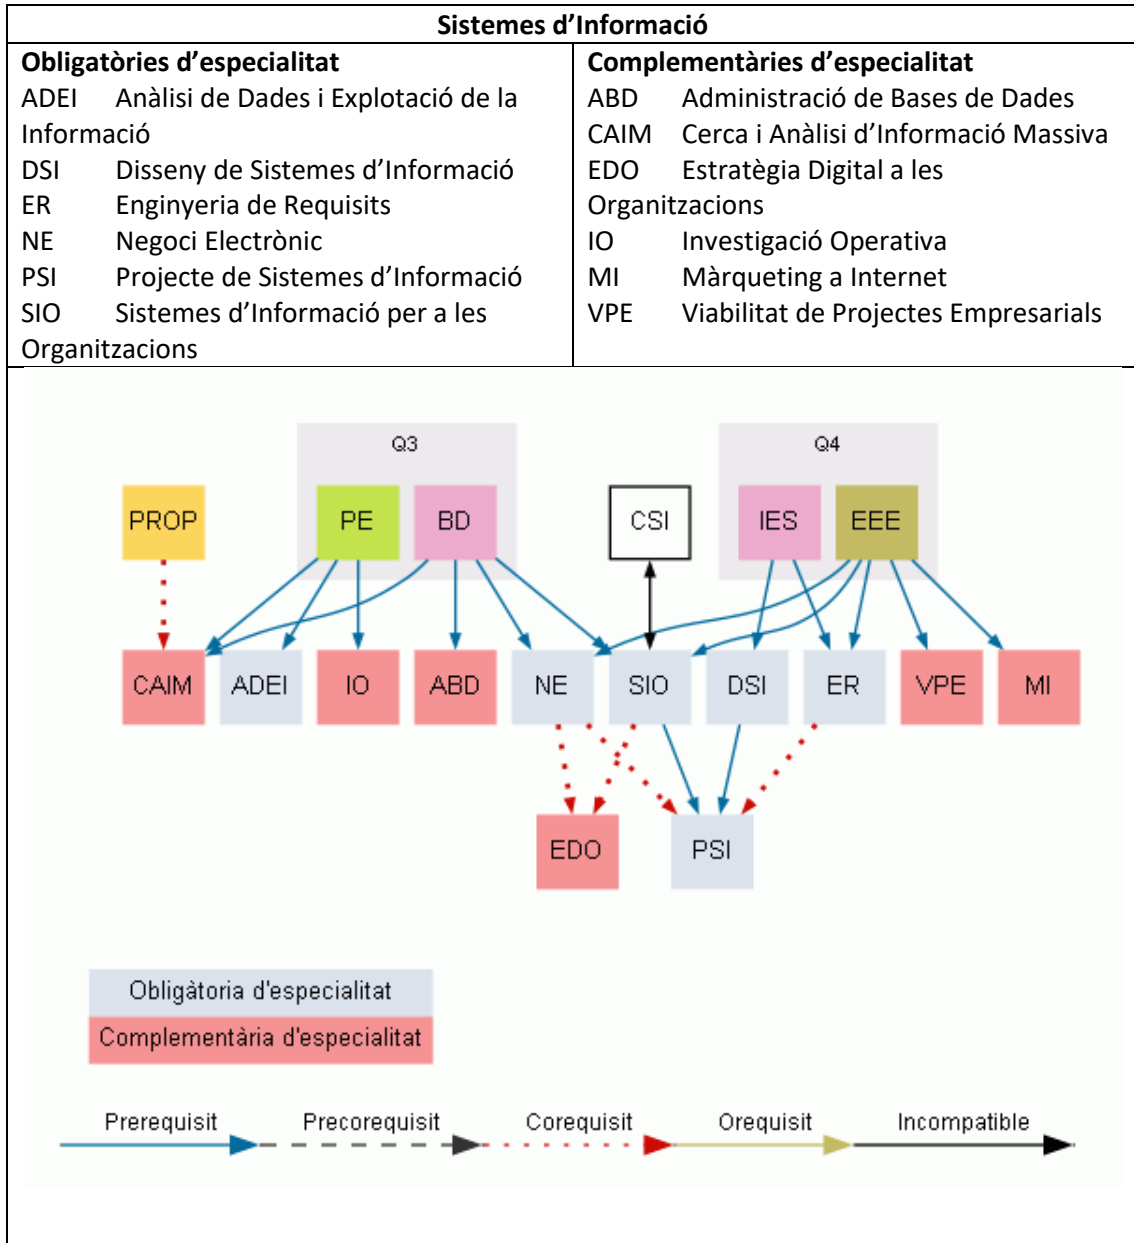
| Sistemes d'Informació | |
|---|---|
| **Obligatòries d'especialitat**<br>ADEI Anàlisi de Dades i Explotació de la Informació<br>DSI Disseny de Sistemes d'Informació<br>ER Enginyeria de Requisits<br>NE Negoci Electrònic<br>PSI Projecte de Sistemes d'Informació<br>SIO Sistemes d'Informació per a les Organitzacions | **Complementàries d'especialitat**<br>ABD Administració de Bases de Dades<br>CAIM Cerca i Anàlisi d'Informació Massiva<br>EDO Estratègia Digital a les Organitzacions<br>IO Investigació Operativa<br>MI Màrqueting a Internet<br>VPE Viabilitat de Projectes Empresarials |

Q3

Q4

PROP

PE

BD

CSI

IES

EEE

CAIM

ADEI

IO

ABD

NE

SIO

DSI

ER

VPE

MI

EDO

PSI

Obligàtoria d'especialitat

Complementària d'especialitat

Prerequisit

Precorequisit

Corequisit

Orequisit

Incompatible